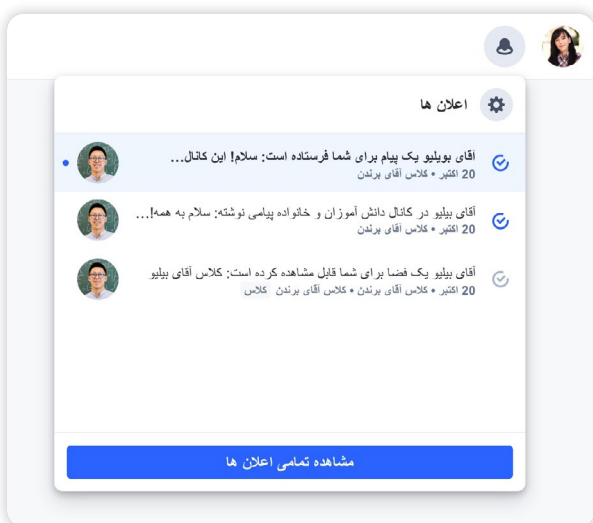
اعلان ها

آقای بویلیو یک پیام برای شما فرستاده است: سلام! این کانال...
20 اکتبر • کلاس آقای برندن

آقای بیلیو در کانال دانش آموزان و خانواده پیامی نوشته: سلام به همه!...
20 اکتبر • کلاس آقای برندن

آقای بیلیو یک فضا برای شما قابل مشاهده کرده است: کلاس آقای بیلیو
20 اکتبر • کلاس آقای برندن • کلاس آقای برندن کلاس

مشاهده تمامی اعلان ها